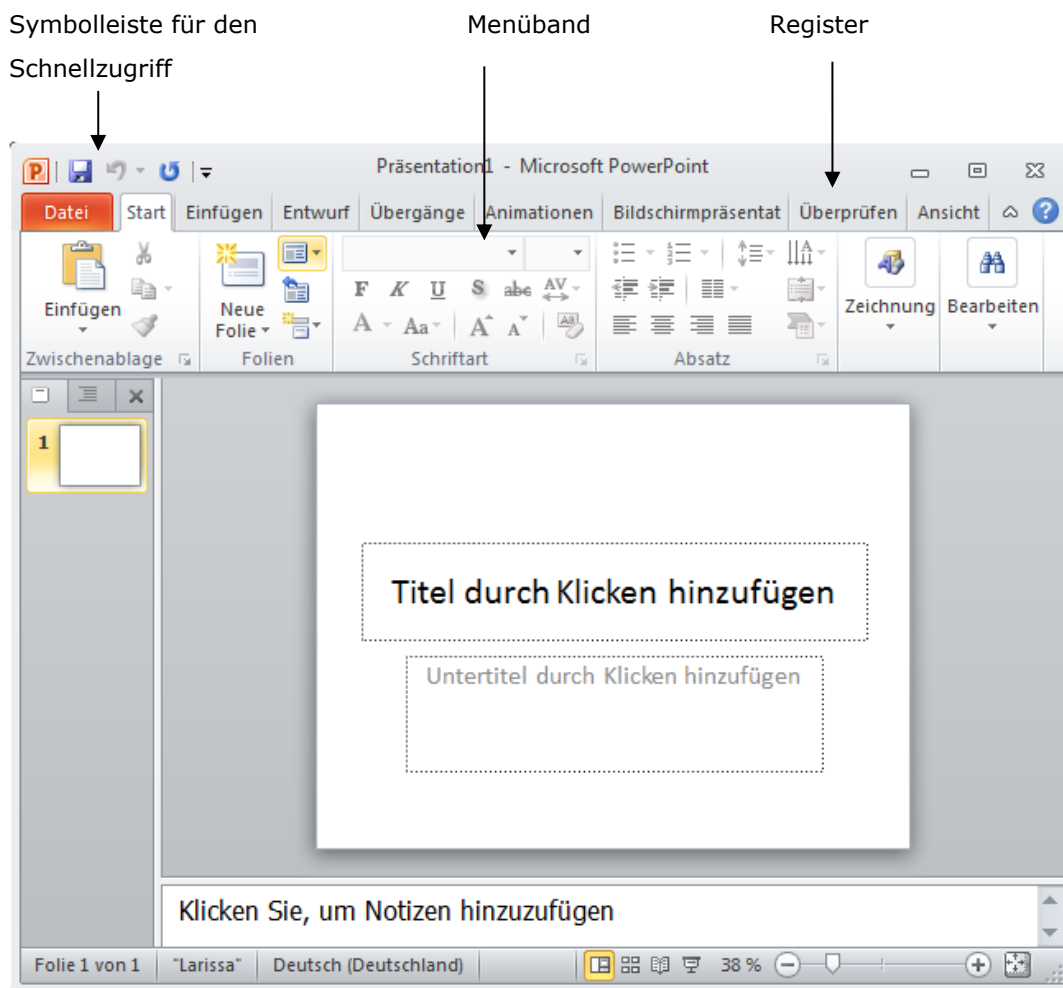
Symbolleiste für den Schnellzugriff

Menüband

Register

Präsentation1 - Microsoft PowerPoint

Datei | Start | Einfügen | Entwurf | Übergänge | Animationen | Bildschirmpräsentat | Überprüfen | Ansicht

Einfügen

Zwischenablage

Neue Folie

Folien

F K U S abe AV

A Aa A A

Schriftart

Absatz

Zeichnung

Bearbeiten

1

Titel durch Klicken hinzufügen

Untertitel durch Klicken hinzufügen

Klicken Sie, um Notizen hinzuzufügen

Folie 1 von 1 | "Larissa" | Deutsch (Deutschland) | 38 %